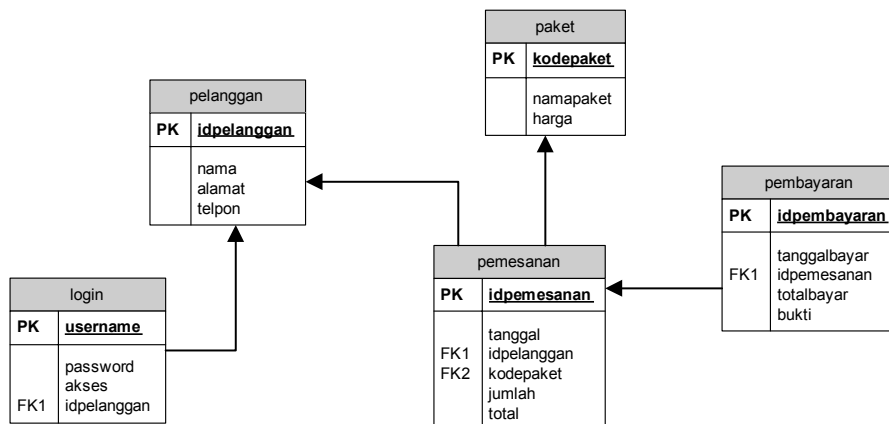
paket

| PK | kodepaket |
|---|---|
| | namapaket<br>harga |

pelanggan

| PK | idpelanggan |
|---|---|
| | nama<br>alamat<br>telpon |

pembayaran

| PK | idpembayaran |
|---|---|
| FK1 | tanggalbayar<br>idpemesanan<br>totalbayar<br>bukti |

pemesanan

| PK | idpemesanan |
|---|---|
| FK1<br>FK2 | tanggal<br>idpelanggan<br>kodepaket<br>jumlah<br>total |

login

| PK | username |
|---|---|
| FK1 | password<br>akses<br>idpelanggan |